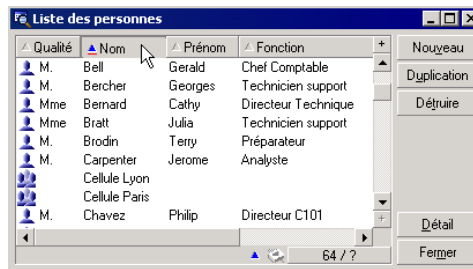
Liste des personnes

| Qualité | Nom | Prénom | Fonction |
|---|---|---|---|
| M. | Bell | Gerald | Chef Comptable |
| M. | Bercher | Georges | Technicien support |
| Mme | Bernard | Cathy | Directeur Technique |
| Mme | Bratt | Julia | Technicien support |
| M. | Brodin | Terry | Préparateur |
| M. | Carpenter | Jerome | Analyste |
| | Cellule Lyon | | |
| | Cellule Paris | | |
| M. | Chavez | Philip | Directeur C101 |

Nouveau
Duplication
Détruire
Détail
Fermer

64 / ?